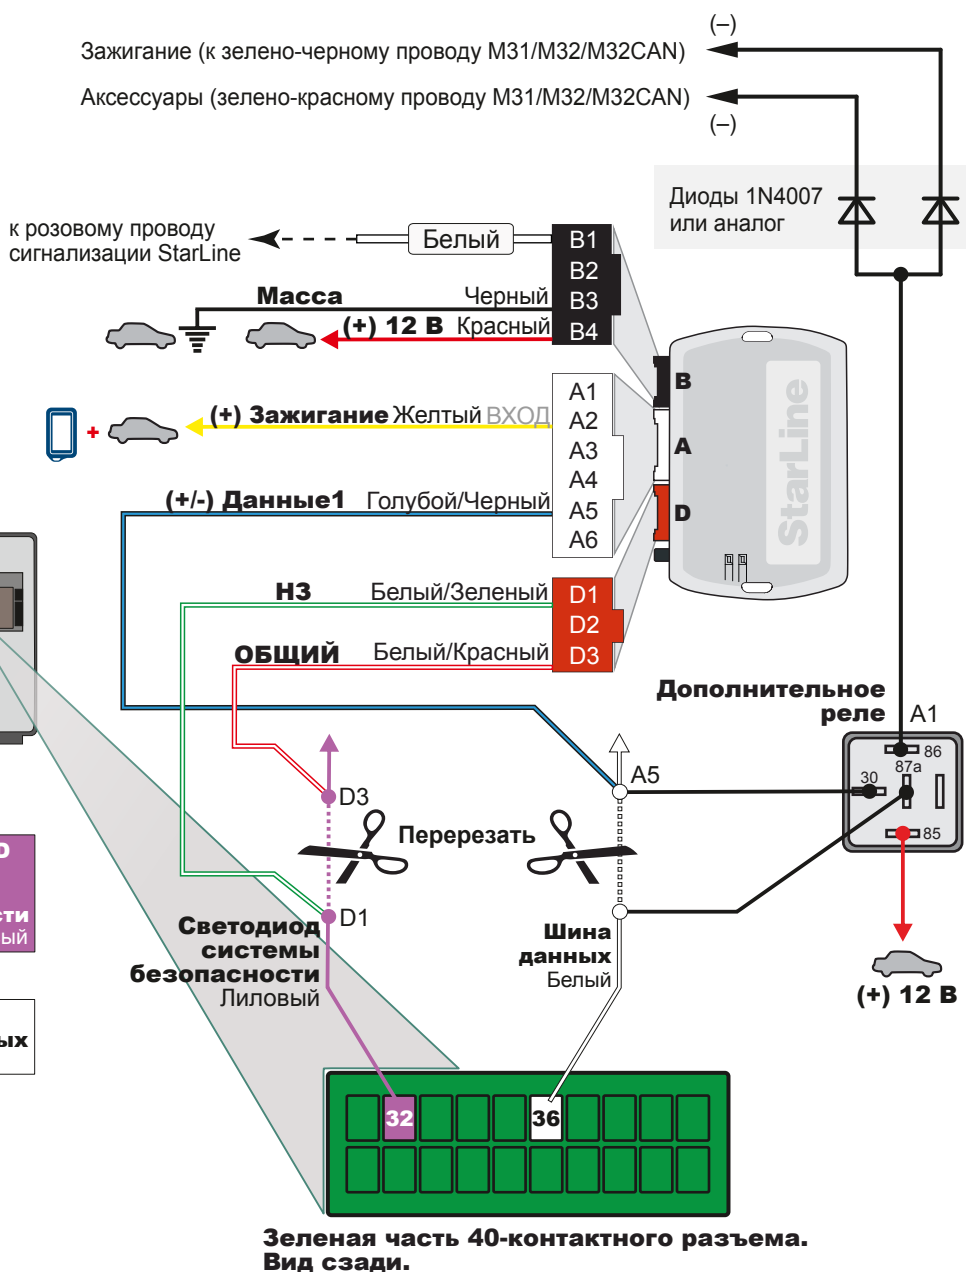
(–)
Зажигание (к зелено-черному проводу M31/M32/M32CAN)
Аксессуары (зелено-красному проводу M31/M32/M32CAN)
(–)
Диоды 1N4007 или аналог
к розовому проводу сигнализации StarLine
Белый
B1
B2
B3
B4
Масса
Черный
(+) 12 В Красный
StarLine
B
A
D
A1
A2
A3
A4
A5
A6
+
(+) Зажигание Желтый ВХОД
(+/-) Данные1 Голубой/Черный
НЗ Белый/Зеленый
D1
D2
D3
ОБЩИЙ Белый/Красный
Дополнительное реле
A1
86
87a
30
85
A5
D3
Перерезать
D1
Светодиод системы безопасности Лиловый
Шина данных Белый
(+) 12 В
32
36
o
сти
ый
ых
Зеленая часть 40-контактного разъема. Вид сзади.